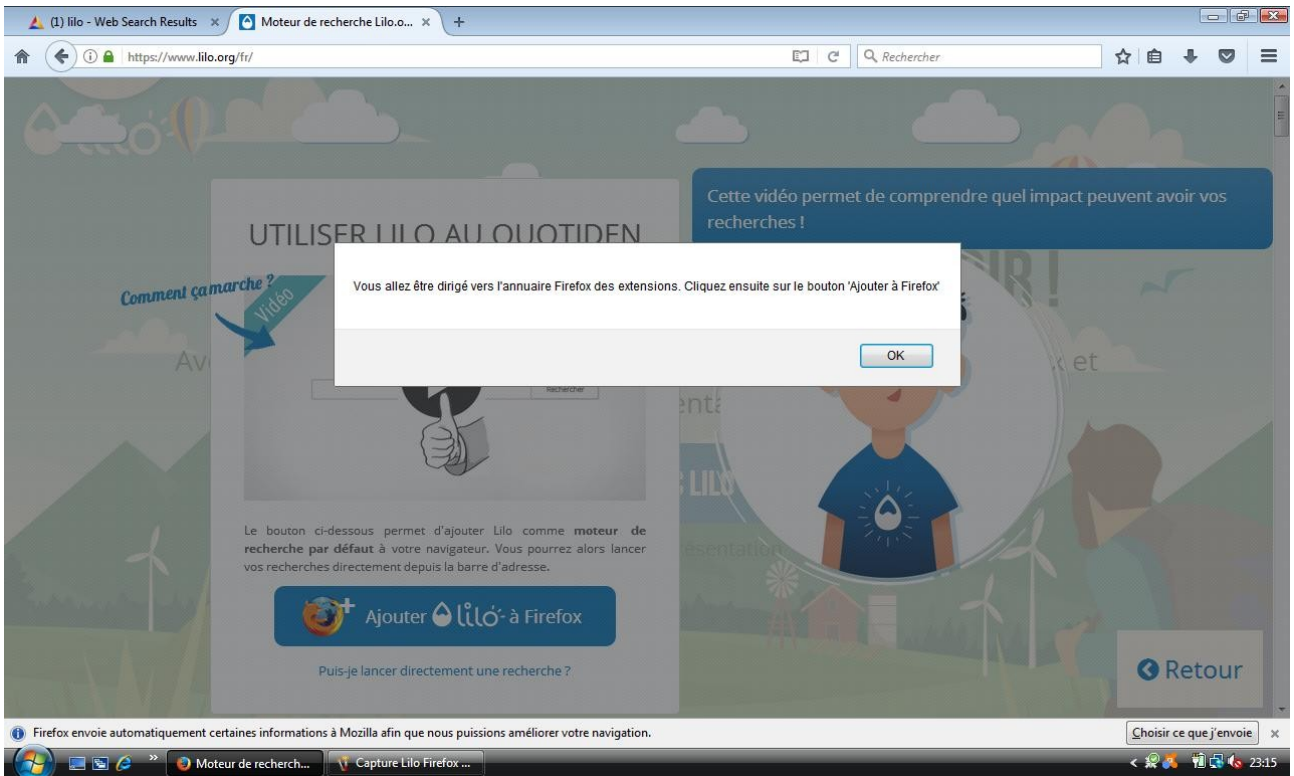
(1) lilo - Web Search Results ×
Moteur de recherche Lilo.o... ×
+

https://www.lilo.org/fr/

Rechercher

Cette vidéo permet de comprendre quel impact peuvent avoir vos recherches !

UTILISER LILO AU QUOTIDEN

Comment ça marche ?

Vidéo

Av

Rechercher

Vous allez être dirigé vers l'annuaire Firefox des extensions. Cliquez ensuite sur le bouton 'Ajouter à Firefox'

OK

x et

enta

LILO

ésentation

Le bouton ci-dessous permet d'ajouter Lilo comme **moteur de recherche par défaut** à votre navigateur. Vous pourrez alors lancer vos recherches directement depuis la barre d'adresse.

Ajouter lilo à Firefox

Puis-je lancer directement une recherche ?

Retour

Firefox envoie automatiquement certaines informations à Mozilla afin que nous puissions améliorer votre navigation.

Choisir ce que j'envoie ×

Moteur de recherch...
Capture Lilo Firefox ...
23:15